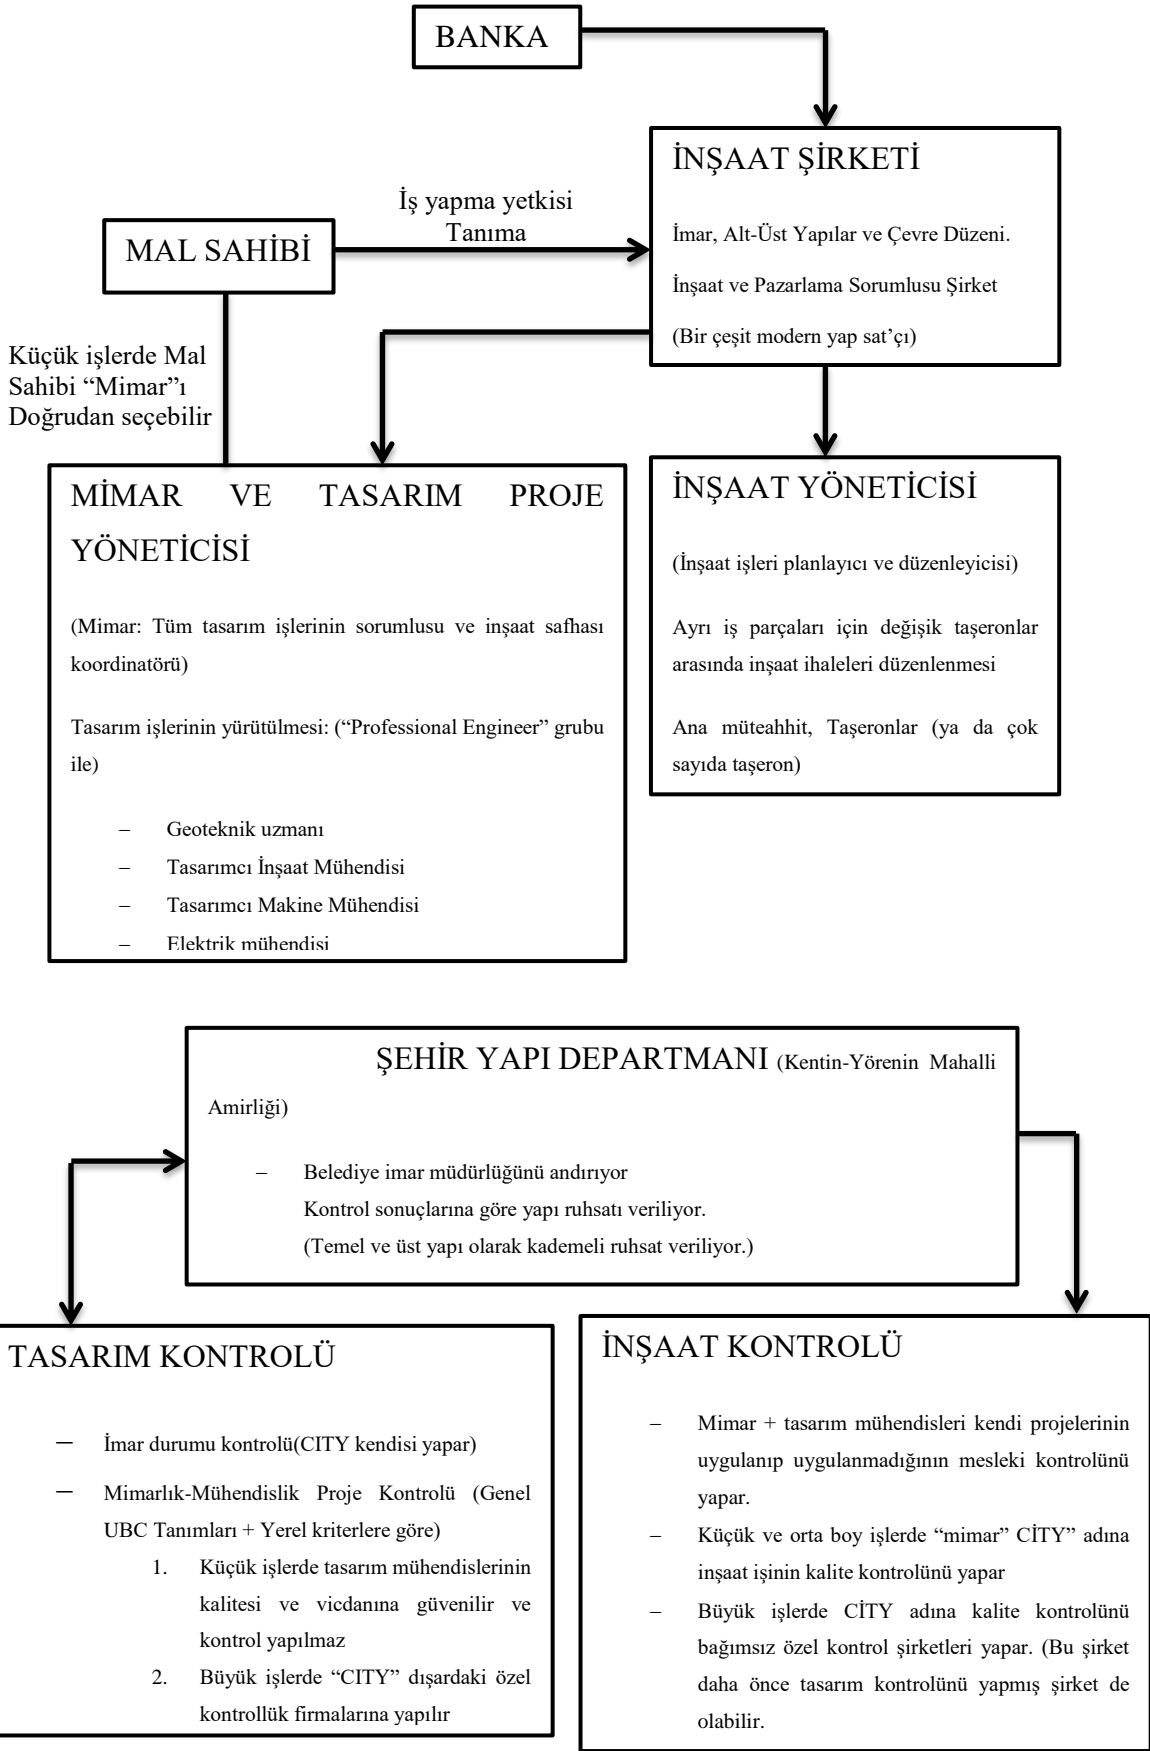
BANKA

İNŞAAT ŞİRKETİ

İmar, Alt-Üst Yapılar ve Çevre Düzeni.

İnşaat ve Pazarlama Sorumlusu Şirket

(Bir çeşit modern yap sat'çı)

İş yapma yetkisi Tanıma

MAL SAHİBİ

Küçük işlerde Mal Sahibi "Mimar"ı Doğrudan seçebilir

MİMAR VE TASARIM PROJE YÖNETİCİSİ

(Mimar: Tüm tasarım işlerinin sorumlusu ve inşaat safhası koordinatörü)

Tasarım işlerinin yürütülmesi: ("Professional Engineer" grubu ile)

– Geoteknik uzmanı
– Tasarımcı İnşaat Mühendisi
– Tasarımcı Makine Mühendisi
– Elektrik mühendisi

İNŞAAT YÖNETİCİSİ

(İnşaat işleri planlayıcı ve düzenleyicisi)

Ayrı iş parçaları için değişik taşeronlar arasında inşaat ihaleleri düzenlenmesi

Ana müteahhit, Taşeronlar (ya da çok sayıda taşeron)

ŞEHİR YAPI DEPARTMANI (Kentin-Yörenin Mahalli Amirliği)

– Belediye imar müdürlüğünü andırıyor
Kontrol sonuçlarına göre yapı ruhsatı veriliyor.
(Temel ve üst yapı olarak kademeli ruhsat veriliyor.)

TASARIM KONTROLÜ

– İmar durumu kontrolü(CITY kendisi yapar)
– Mimarlık-Mühendislik Proje Kontrolü (Genel UBC Tanımları + Yerel kriterlere göre)
1. Küçük işlerde tasarım mühendislerinin kalitesi ve vicdanına güvenilir ve kontrol yapılmaz
2. Büyük işlerde "CITY" dışardaki özel kontrollük firmalarına yapılır

İNŞAAT KONTROLÜ

– Mimar + tasarım mühendisleri kendi projelerinin uygulanıp uygulanmadığının mesleki kontrolünü yapar.
– Küçük ve orta boy işlerde "mimar" CİTY" adına inşaat işinin kalite kontrolünü yapar
– Büyük işlerde CİTY adına kalite kontrolünü bağımsız özel kontrol şirketleri yapar. (Bu şirket daha önce tasarım kontrolünü yapmış şirket de olabilir.